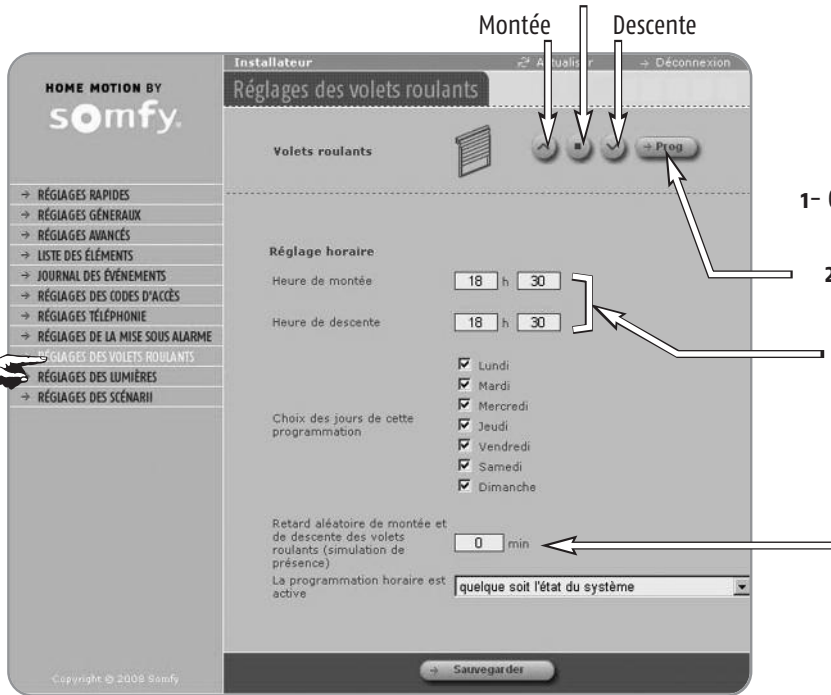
Montée

Descente

Installateur

Actualiser

→ Déconnexion

HOME MOTION BY

somfy.

Réglages des volets roulants

Volets roulants

→ Prog

1- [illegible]

2 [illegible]

→ RÉGLAGES RAPIDES
→ RÉGLAGES GÉNÉRAUX
→ RÉGLAGES AVANCÉS
→ LISTE DES ÉLÉMENTS
→ JOURNAL DES ÉVÉNEMENTS
→ RÉGLAGES DES CODES D'ACCÈS
→ RÉGLAGES TÉLÉPHONIE
→ RÉGLAGES DE LA MISE SOUS ALARME
→ RÉGLAGES DES VOLETS ROULANTS
→ RÉGLAGES DES LUMIÈRES
→ RÉGLAGES DES SCÉNARII

Réglage horaire

Heure de montée 18 h 30

Heure de descente 18 h 30

Choix des jours de cette programmation

Lundi
Mardi
Mercredi
Jeudi
Vendredi
Samedi
Dimanche

Retard aléatoire de montée et de descente des volets roulants (simulation de présence) 0 min

La programmation horaire est active quelque soit l'état du système

Copyright © 2008 Somfy

→ Sauvegarder